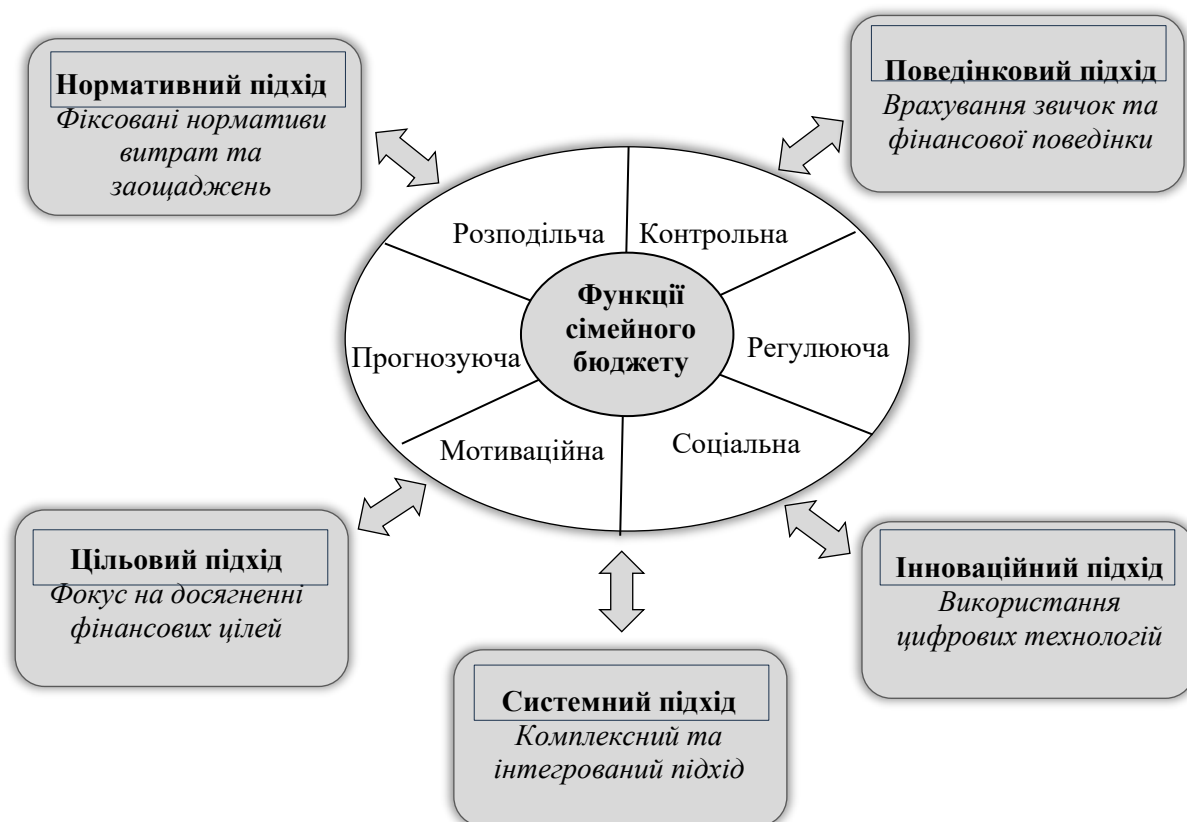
**Нормативний підхід**
*Фіксовані нормативи витрат та заощаджень*

**Поведінковий підхід**
*Врахування звичок та фінансової поведінки*

Розподільча

Контрольна

**Функції сімейного бюджету**

Прогнозуюча

Регулююча

Мотиваційна

Соціальна

**Цільовий підхід**
*Фокус на досягненні фінансових цілей*

**Інноваційний підхід**
*Використання цифрових технологій*

**Системний підхід**
*Комплексний та інтегрований підхід*